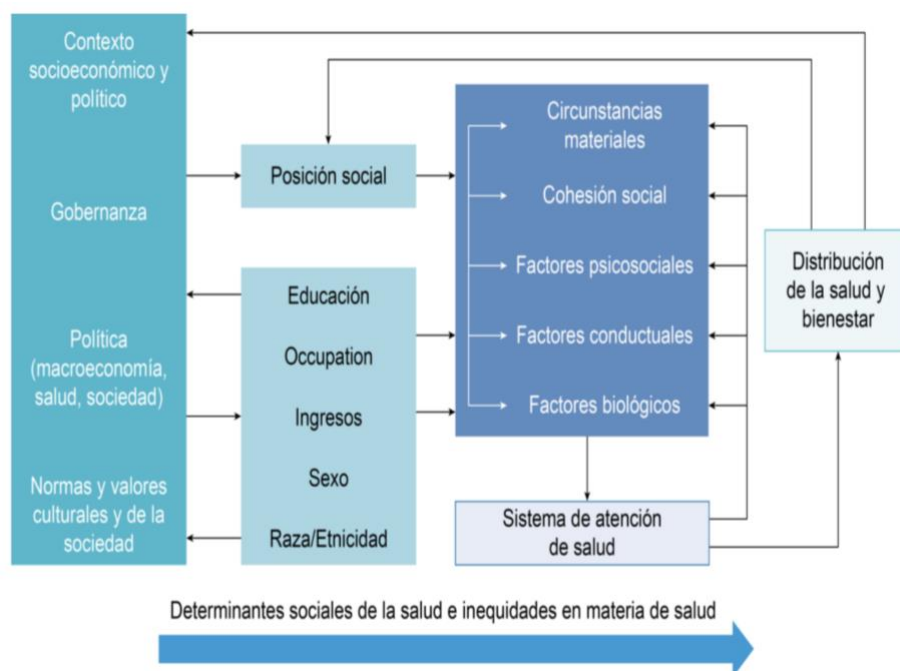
Contexto socioeconómico y político

Gobernanza

Política (macroeconomía, salud, sociedad)

Normas y valores culturales y de la sociedad

Posición social

Educación

Occupation

Ingresos

Sexo

Raza/Etnicidad

Circunstancias materiales

Cohesión social

Factores psicosociales

Factores conductuales

Factores biológicos

Sistema de atención de salud

Distribución de la salud y bienestar

Determinantes sociales de la salud e inequidades en materia de salud